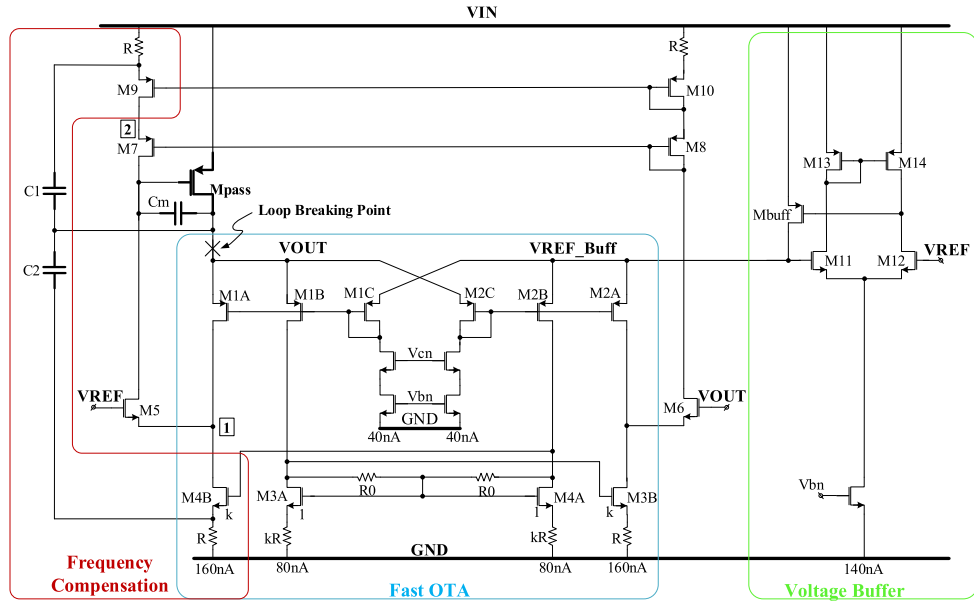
VIN

R

M9

2

M7

C1

C2

Mpass

Cm

Loop Breaking Point

VREF

M5

1

M4B

k

R

160nA

Frequency Compensation

R

M10

M8

M13

M14

Mbuff

VOUT

VREF_Buff

M11

M12

VREF

M1A

M1B

M1C

M2C

M2B

M2A

Vcn

Vbn

GND

40nA

40nA

M6

VOUT

R0

R0

M3A

l

M4A

l

M3B

k

kR

kR

R

80nA

80nA

160nA

GND

Fast OTA

Vbn

140nA

Voltage Buffer